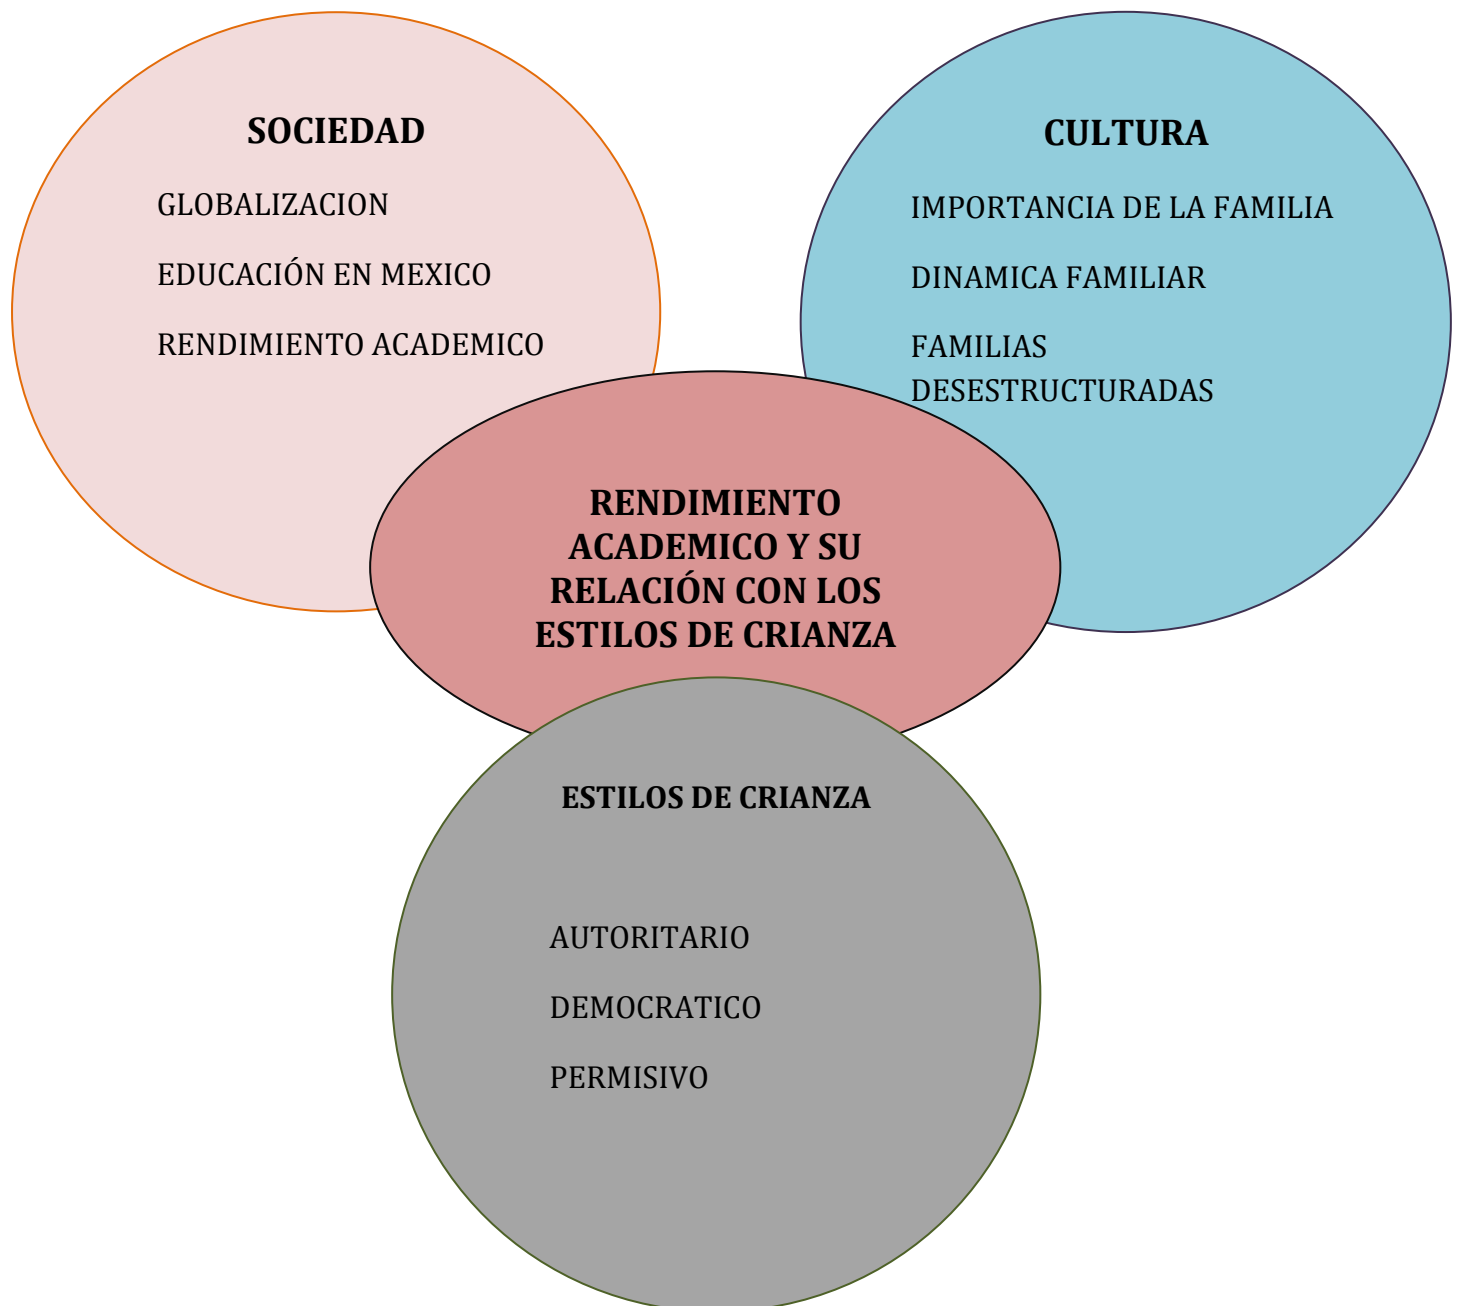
SOCIEDAD

GLOBALIZACION

EDUCACIÓN EN MEXICO

RENDIMIENTO ACADEMICO

CULTURA

IMPORTANCIA DE LA FAMILIA

DINAMICA FAMILIAR

FAMILIAS DESESTRUCTURADAS

RENDIMIENTO ACADEMICO Y SU RELACIÓN CON LOS ESTILOS DE CRIANZA

ESTILOS DE CRIANZA

AUTORITARIO

DEMOCRATICO

PERMISIVO